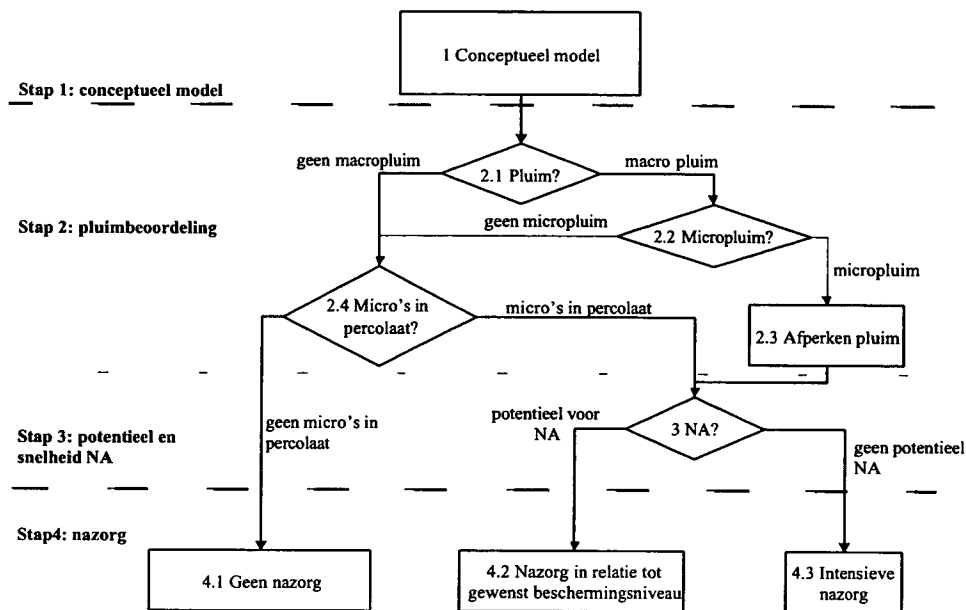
1 Conceptueel model

Stap 1: conceptueel model

geen macropluim

2.1 Pluim?

macro pluim

Stap 2: pluimbeoordeling

geen micropluim

2.2 Micropluim?

micropluim

2.4 Micro's in percolaat?

micro's in percolaat

2.3 Afperken pluim

geen micro's in percolaat

potentieel voor NA

3 NA?

geen potentieel NA

Stap 3: potentieel en snelheid NA

Stap4: nazorg

4.1 Geen nazorg

4.2 Nazorg in relatie tot gewenst beschermingsniveau

4.3 Intensieve nazorg